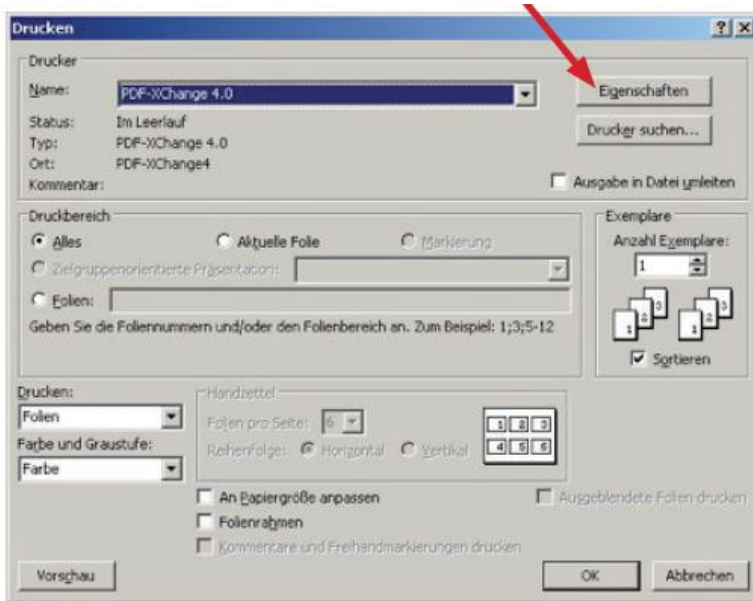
Drucken

?  X

Drucker

Name: PDF-XChange 4.0

Status: Im Leerlauf

Typ: PDF-XChange 4.0

Ort: PDF-XChange4

Kommentar:

Eigenschaften

Drucker suchen...

Ausgabe in Datei umleiten

Druckbereich

Alles

Aktuelle Folie

Markierung

Zielgruppenorientierte Präsentation:

Folien:

Geben Sie die Foliennummern und/oder den Folienbereich an. Zum Beispiel: 1;3;5-12

Exemplare

Anzahl Exemplare:

1

1 2 3

1 2 3

Sortieren

Drucken:

Folien

Farbe und Graustufe:

Farbe

Handzettel

Folien pro Seite: 6

Reihenfolge: Horizontal Vertikal

1 2 3
4 5 6

An Papiergröße anpassen

Folienrahmen

Kommentare und Freihandmarkierungen drucken

Ausgeblendete Folien drucken

Vorschau

OK

Abbrechen